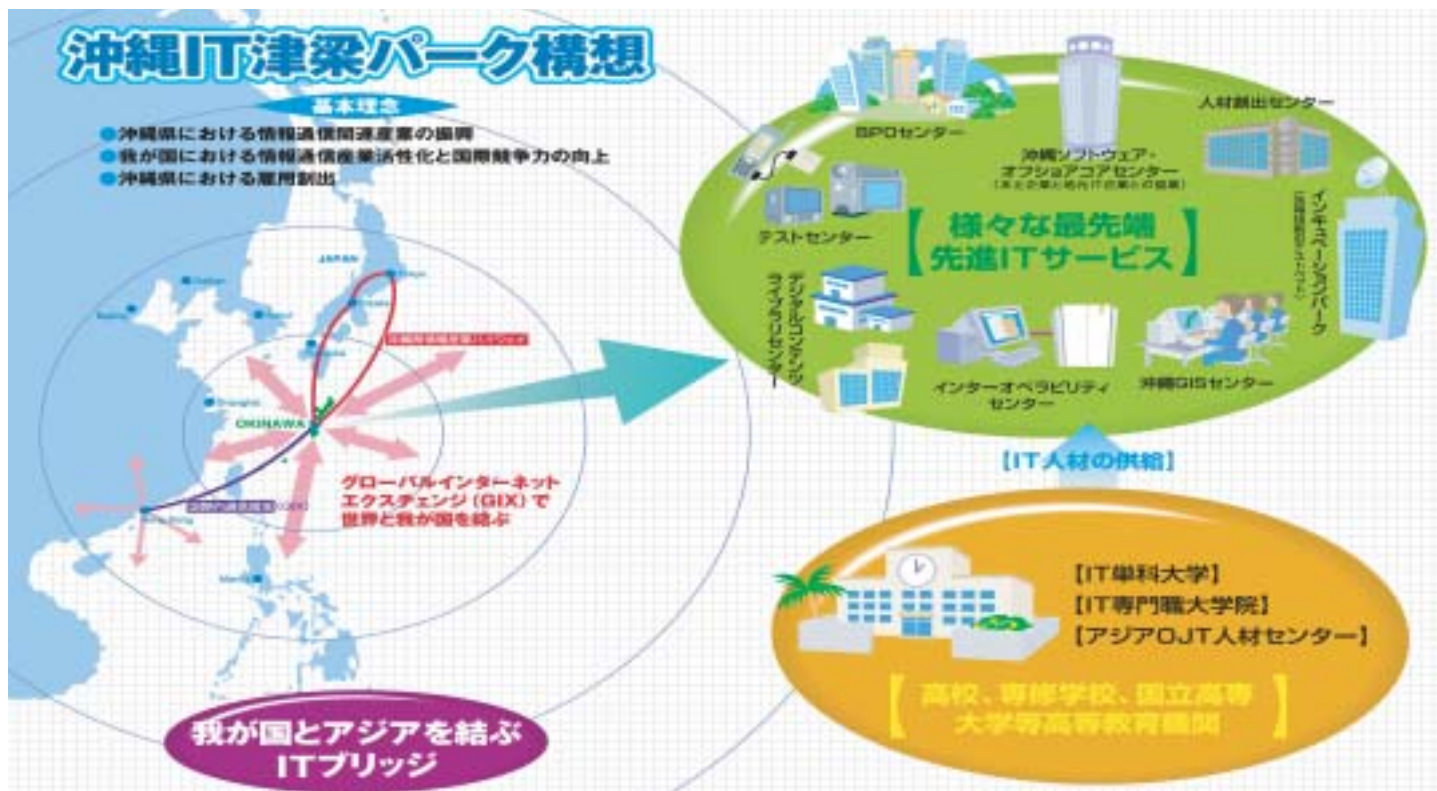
沖縄IT津梁パーク構想

基本理念

●沖縄県における情報通信関連産業の振興
●我が国における情報通信産業活性化と国際競争力の向上
●沖縄県における雇用創出

JAPAN

OKINAWA

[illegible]

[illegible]

グローバルインターネットエクスチェンジ（GIX）で世界と我が国を結ぶ

我が国とアジアを結ぶITブリッジ

BPOセンター

沖縄ソフトウェア・オフショアコアセンター
（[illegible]）

人材創出センター

テストセンター

様々な最先端先進ITサービス

インキュベーションパーク
（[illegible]）

デジタルコンテンツライブラリセンター

インターオペラビリティセンター

沖縄GISセンター

【IT人材の供給】

【IT単科大学】
【IT専門職大学院】
【アジアOJT人材センター】

【高校、専修学校、国立高専大学等高等教育機関】